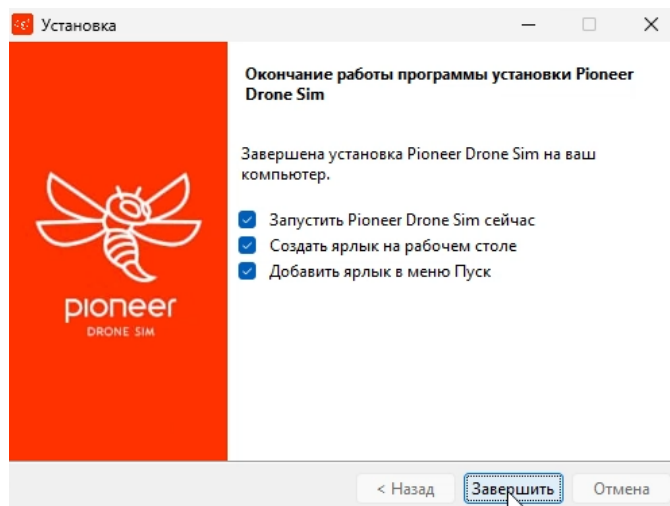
Установка

pioneer
DRONE SIM

Окончание работы программы установки Pioneer Drone Sim

Завершена установка Pioneer Drone Sim на ваш компьютер.

Запустить Pioneer Drone Sim сейчас
Создать ярлык на рабочем столе
Добавить ярлык в меню Пуск

< Назад
Завершить
Отмена